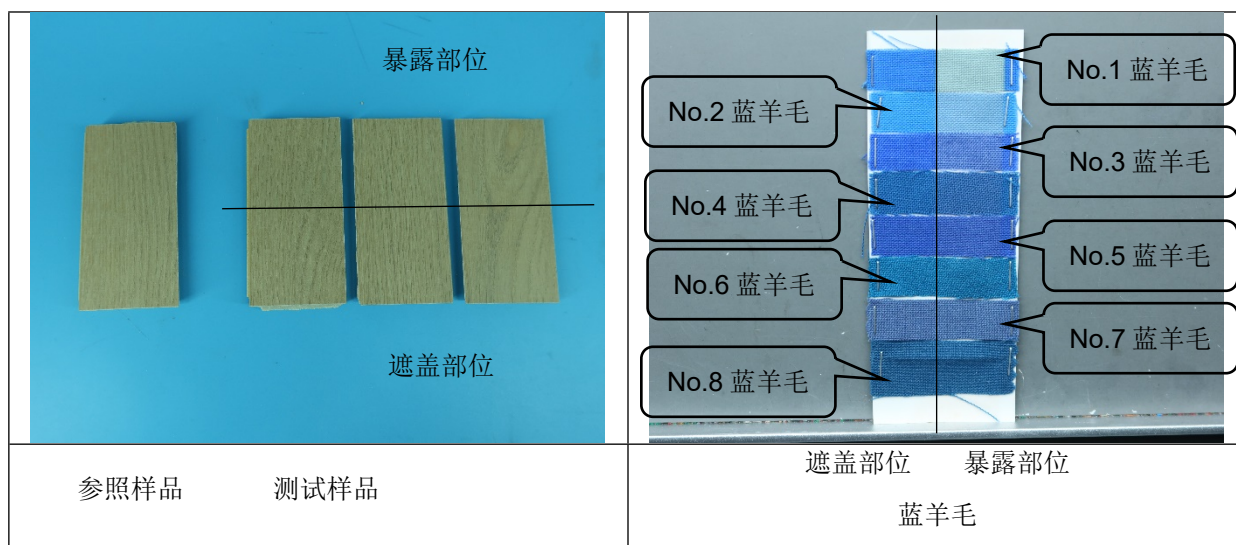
| 暴露部位<br>遮盖部位 | No.1 蓝羊毛<br>No.2 蓝羊毛<br>No.3 蓝羊毛<br>No.4 蓝羊毛<br>No.5 蓝羊毛<br>No.6 蓝羊毛<br>No.7 蓝羊毛<br>No.8 蓝羊毛 |
|---|---|
| 参照样品　　测试样品 | 遮盖部位　暴露部位<br>蓝羊毛 |